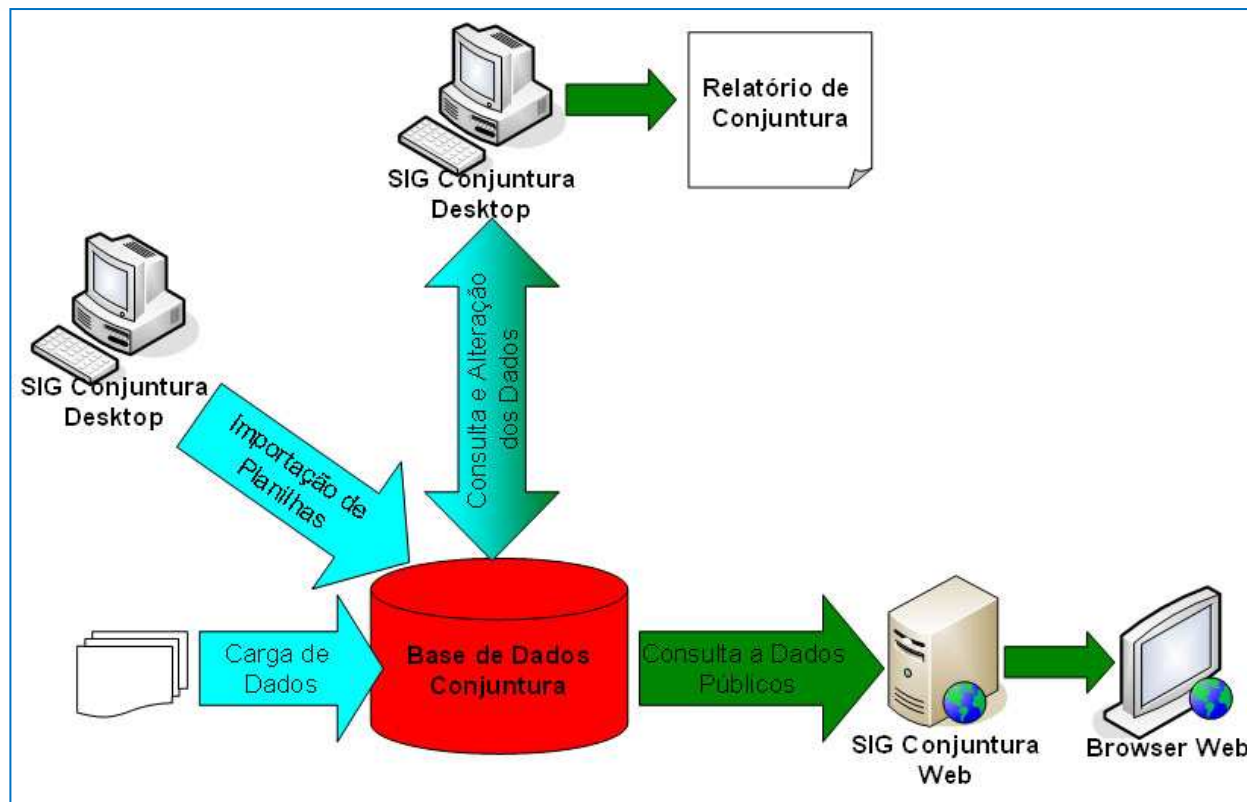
Relatório de Conjuntura

SIG Conjuntura Desktop

Consulta e Alteração dos Dados

SIG Conjuntura Desktop

Importação de Planilhas

Carga de Dados

Base de Dados Conjuntura

Consulta à Dados Públicos

SIG Conjuntura Web

Browser Web